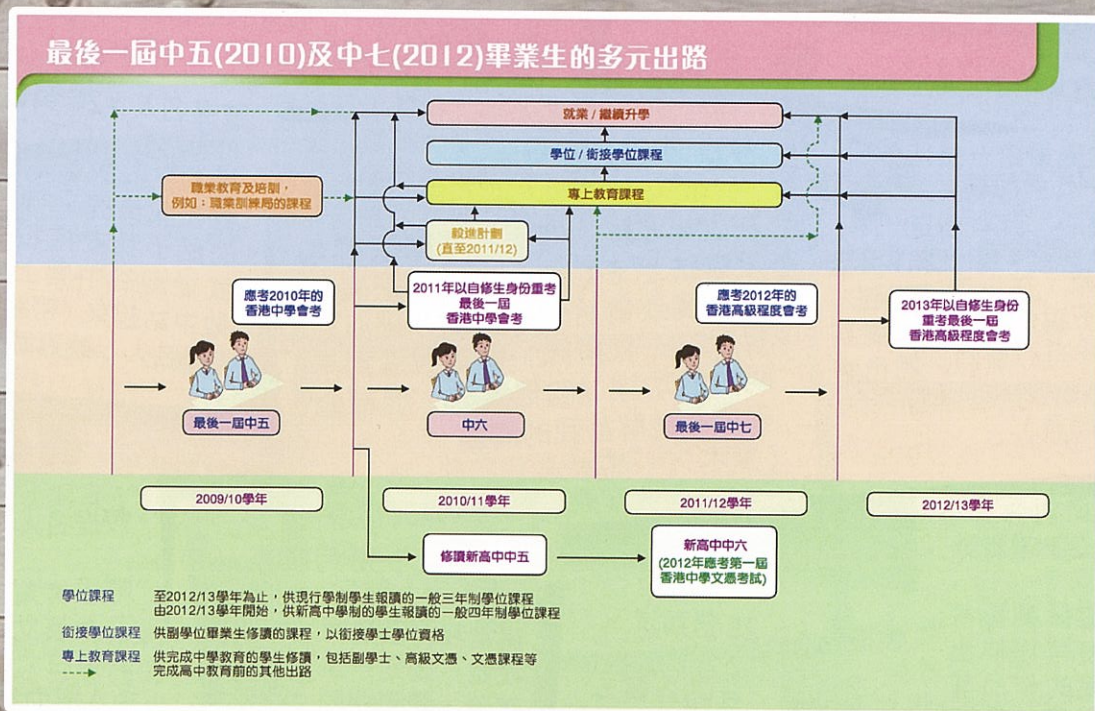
最後一屆中五(2010)及中七(2012)畢業生的多元出路

就業／繼續升學

學位／銜接學位課程

專上教育課程

職業教育及培訓，例如：職業訓練局的課程

毅進計劃
(直至2011/12)

應考2010年的香港中學會考

2011年以自修生身份重考最後一屆香港中學會考

應考2012年的香港高級程度會考

2013年以自修生身份重考最後一屆香港高級程度會考

最後一屆中五

中六

最後一屆中七

2009/10學年

2010/11學年

2011/12學年

2012/13學年

修讀新高中中五

新高中中六
(2012年應考第一屆香港中學文憑考試)

學位課程　至2012/13學年為止，供現行學制學生報讀的一般三年制學位課程
由2012/13學年開始，供新高中學制的學生報讀的一般四年制學位課程

銜接學位課程　供副學位畢業生修讀的課程，以銜接學士學位資格

專上教育課程　供完成中學教育的學生修讀，包括副學士、高級文憑、文憑課程等

完成高中教育前的其他出路